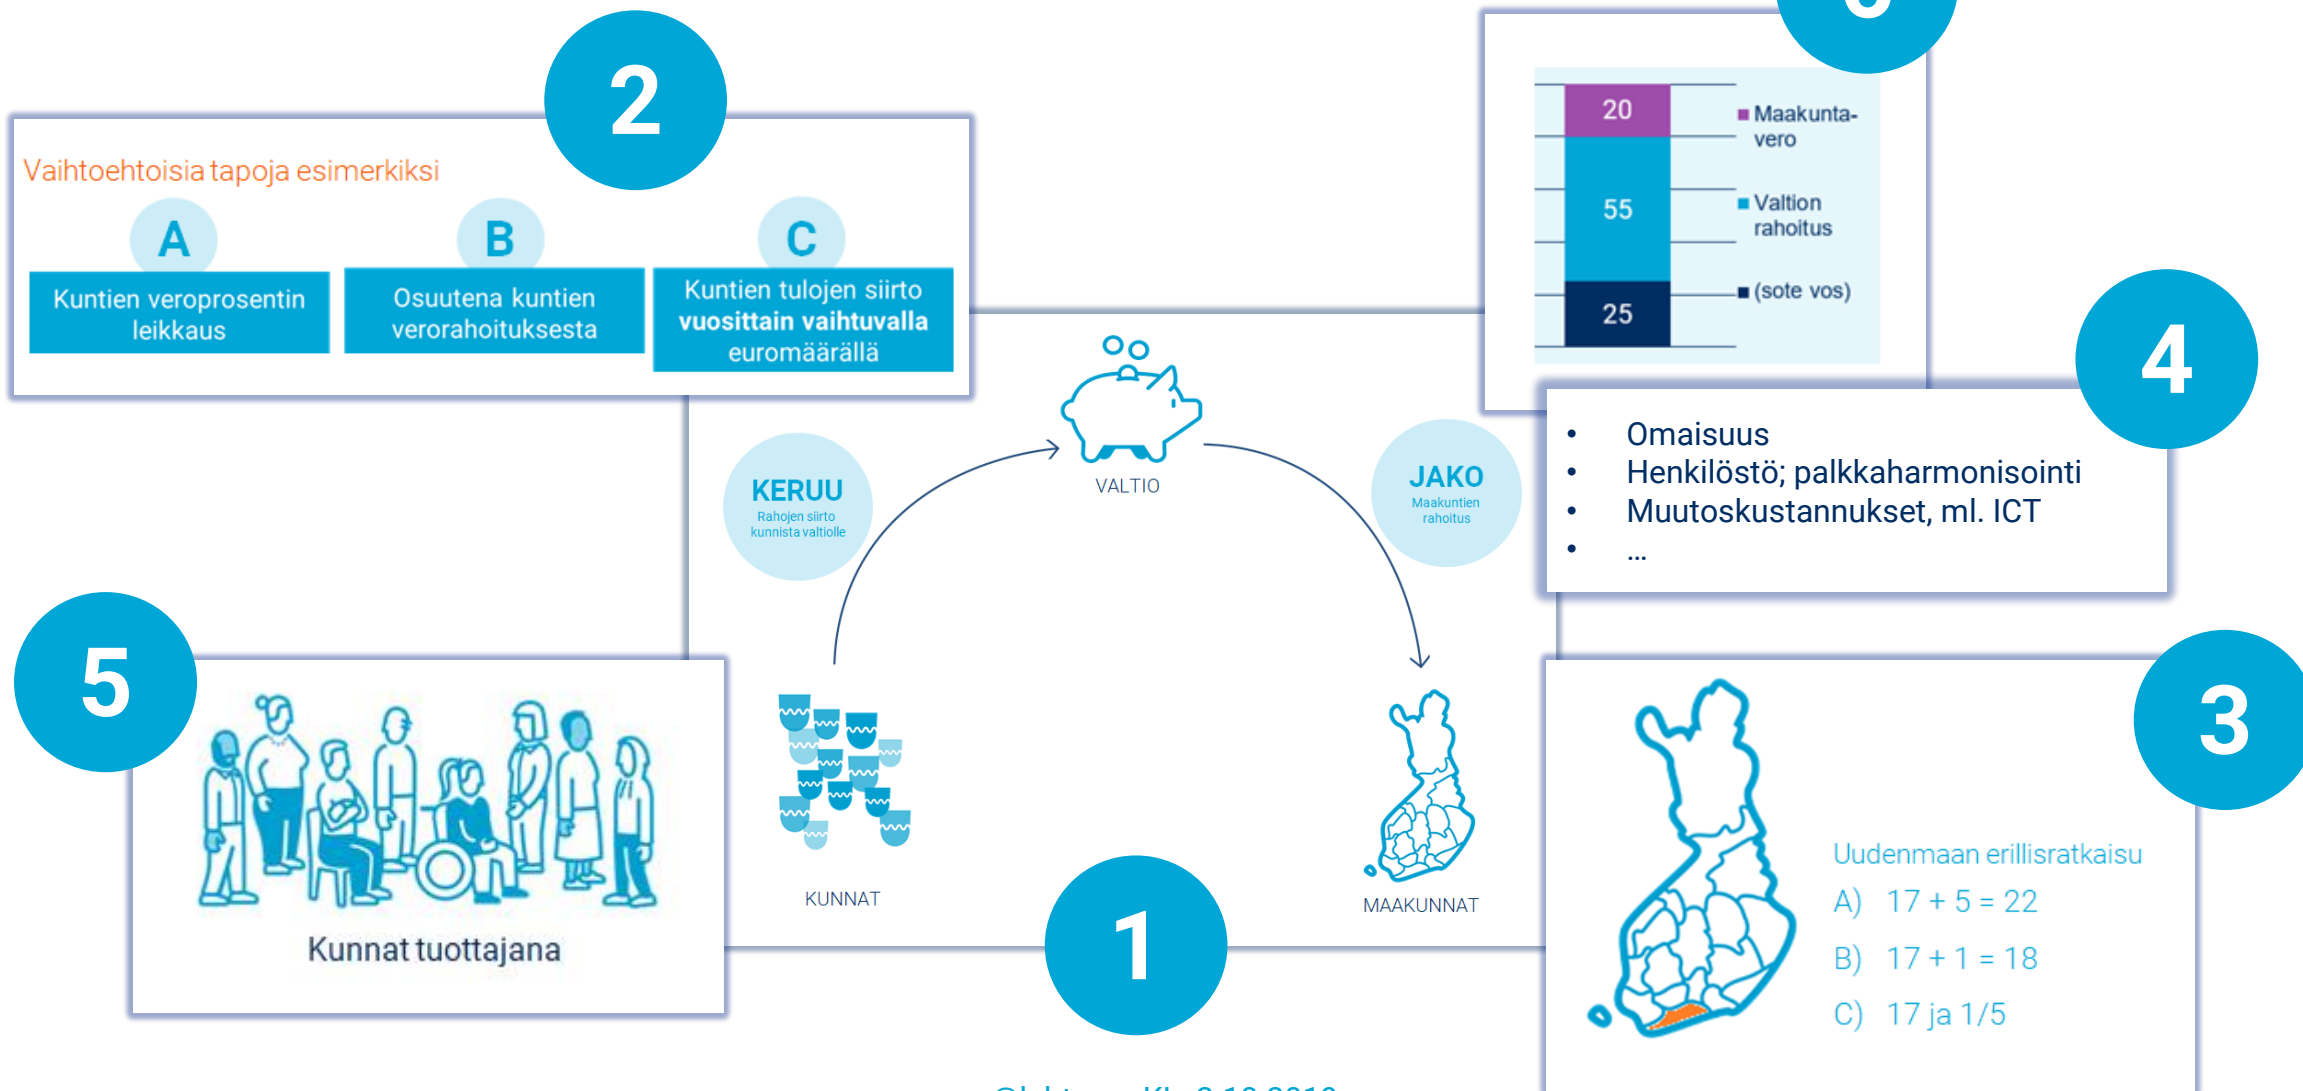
2

Vaihtoehtoisia tapoja esimerkiksi

A
Kuntien veroprosentin leikkaus

B
Osuutena kuntien verorahoituksesta

C
Kuntien tulojen siirto **vuosittain vaihtuvalla** euromäärällä

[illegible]

| | |
|---|---|
| 20 | Maakunta-vero |
| 55 | Valtion rahoitus |
| 25 | (sote vos) |

4

- Omaisuus
- Henkilöstö; palkkaharmonisointi
- Muutoskustannukset, ml. ICT
- ...

VALTIO

KERUU
Rahojen siirto kunnista valtiolle

JAKO
Maakuntien rahoitus

KUNNAT

MAAKUNNAT

5

Kunnat tuottajana

1

3

Uudenmaan erillisratkaisu
A) $17 + 5 = 22$
B) $17 + 1 = 18$
C) 17 ja 1/5

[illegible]